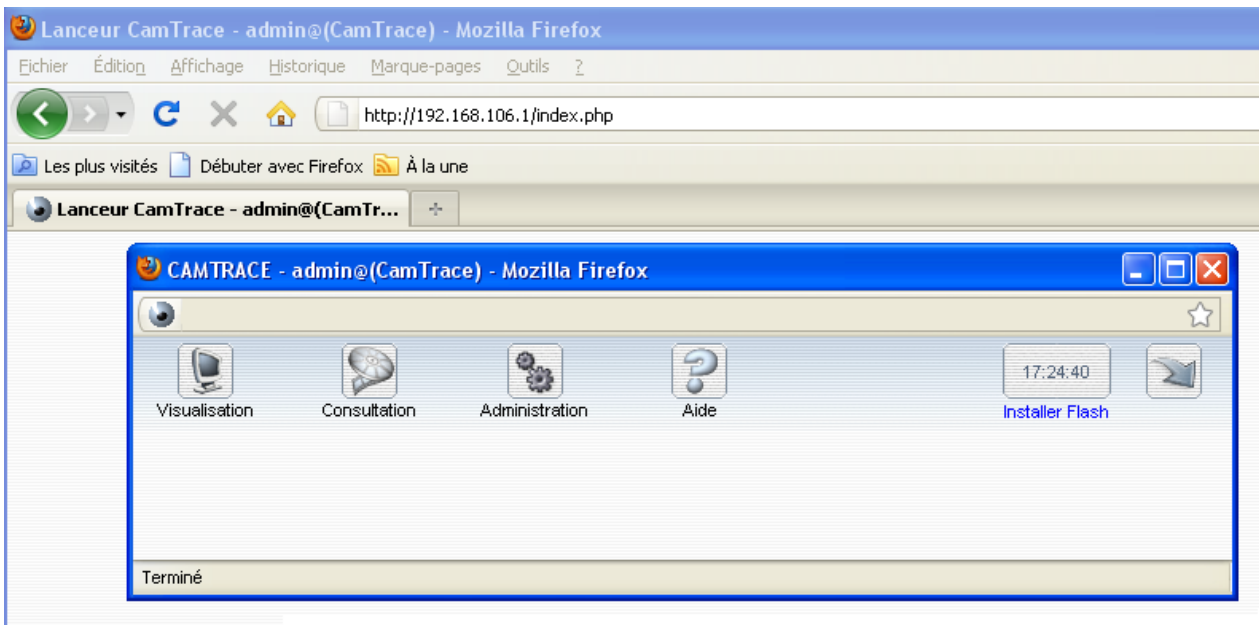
Lanceur CamTrace - admin@(CamTrace) - Mozilla Firefox

Fichier Édition Affichage Historique Marque-pages Outils ?

http://192.168.106.1/index.php

Les plus visités Débuter avec Firefox À la une

Lanceur CamTrace - admin@(CamTr...

CAMTRACE - admin@(CamTrace) - Mozilla Firefox

Visualisation Consultation Administration Aide

17:24:40

Installer Flash

Terminé